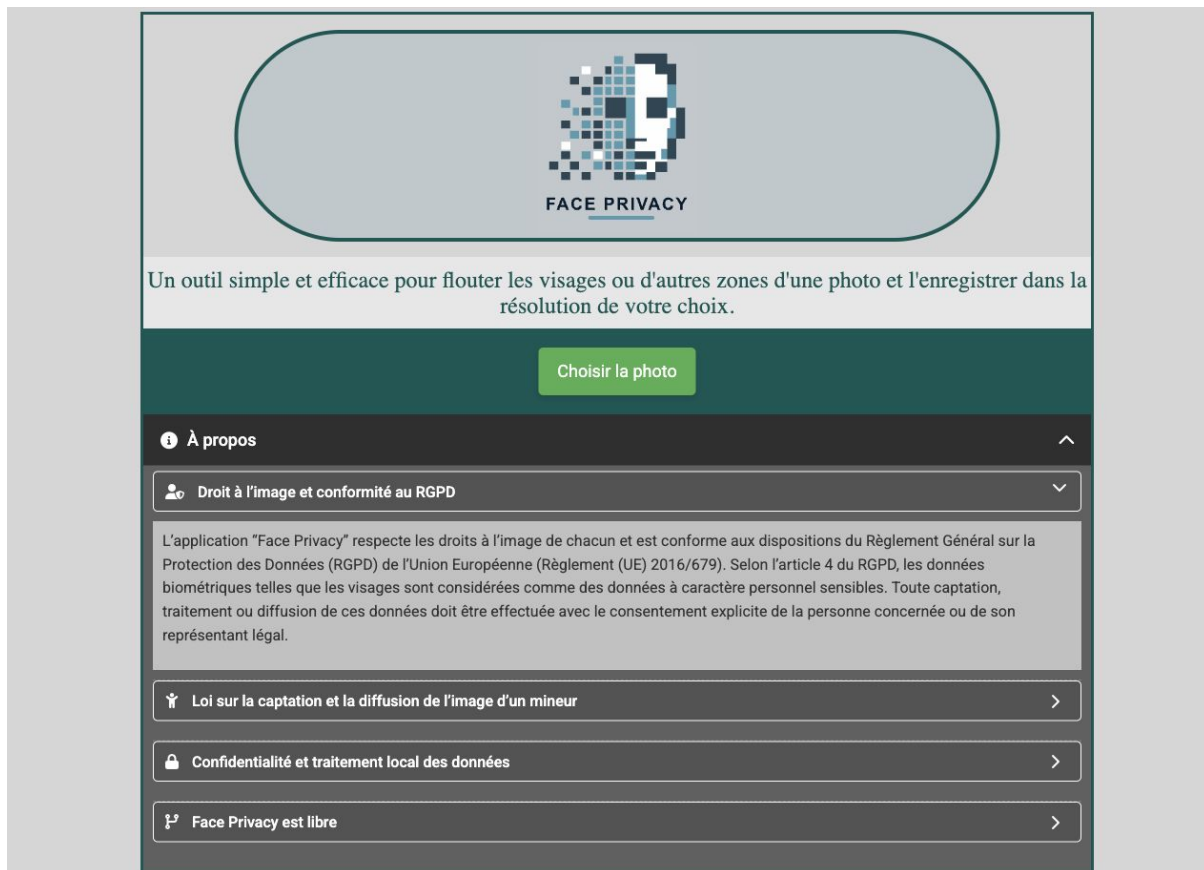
FACE PRIVACY

Un outil simple et efficace pour flouter les visages ou d'autres zones d'une photo et l'enregistrer dans la résolution de votre choix.

Choisir la photo

À propos

Droit à l’image et conformité au RGPD

L’application “Face Privacy” respecte les droits à l’image de chacun et est conforme aux dispositions du Règlement Général sur la Protection des Données (RGPD) de l’Union Européenne (Règlement (UE) 2016/679). Selon l’article 4 du RGPD, les données biométriques telles que les visages sont considérées comme des données à caractère personnel sensibles. Toute captation, traitement ou diffusion de ces données doit être effectuée avec le consentement explicite de la personne concernée ou de son représentant légal.

Loi sur la captation et la diffusion de l’image d’un mineur

Confidentialité et traitement local des données

Face Privacy est libre